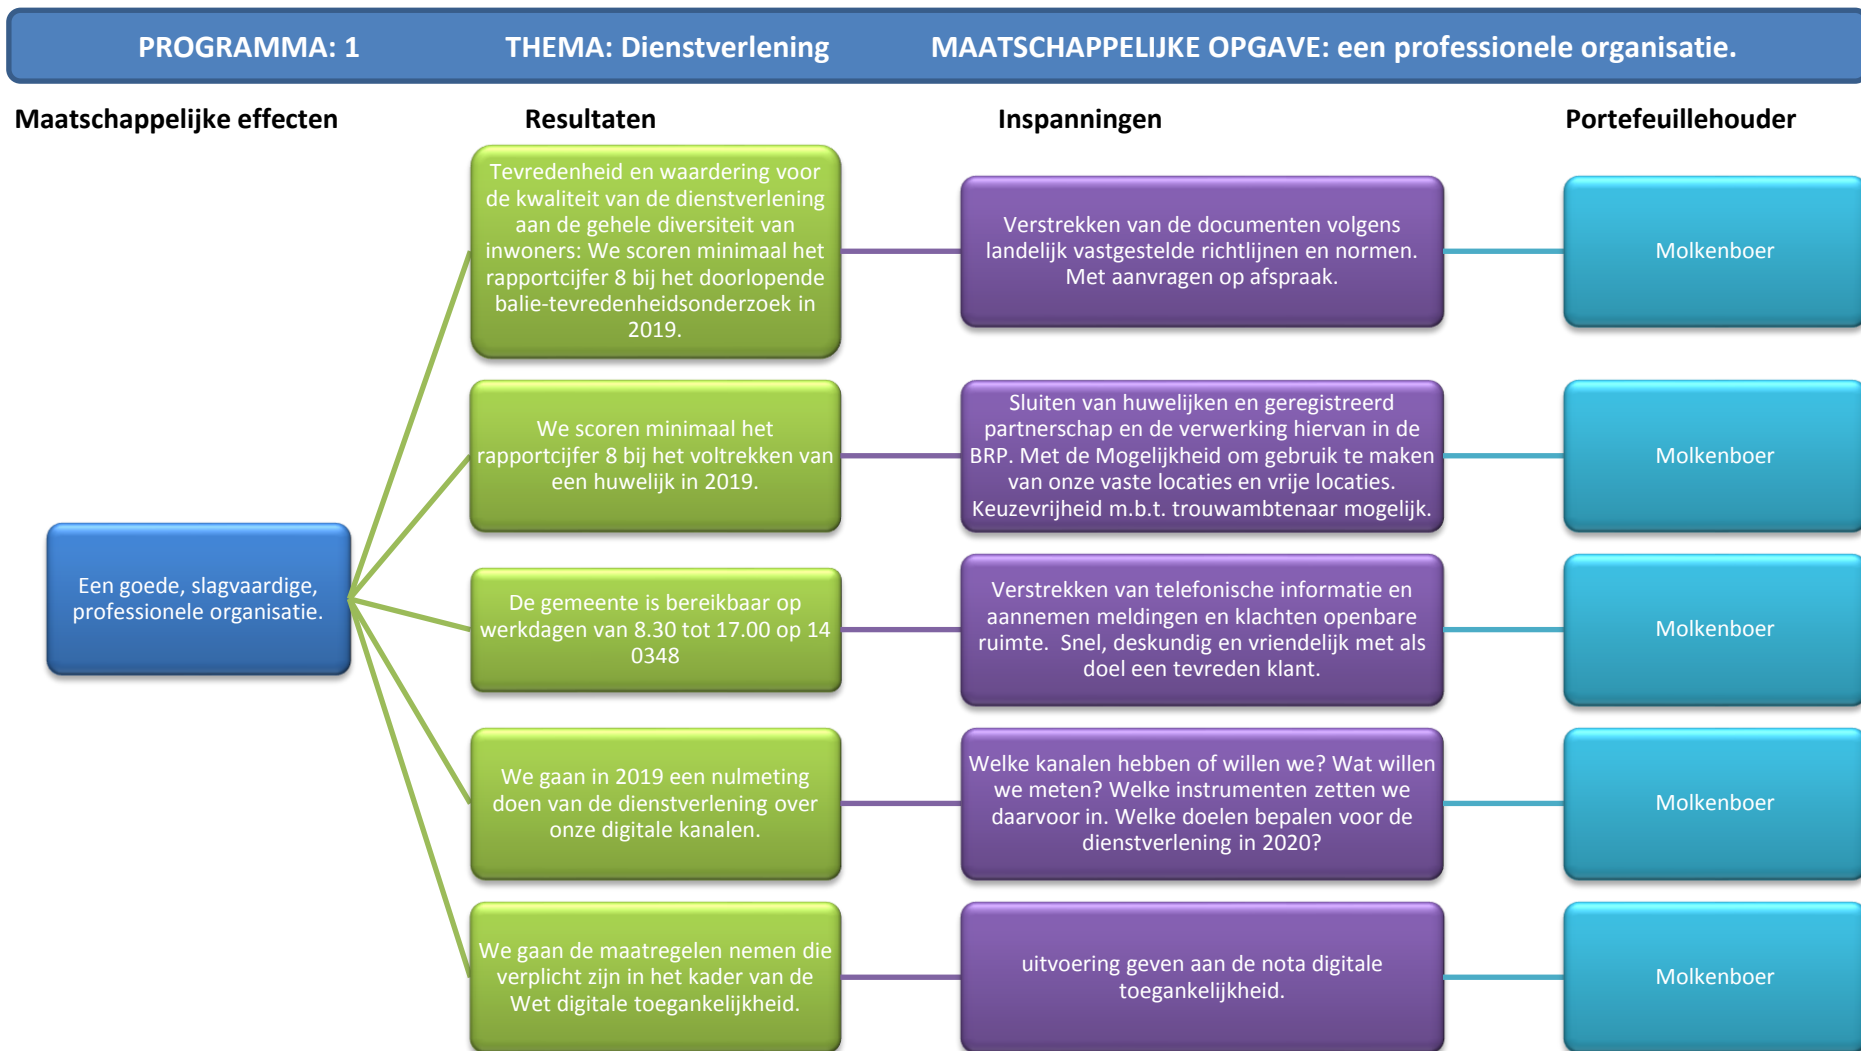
PROGRAMMA: 1 THEMA: Dienstverlening MAATSCHAPPELIJKE OPGAVE: een professionele organisatie.

Maatschappelijke effecten

Resultaten

Inspanningen

Portefeuillehouder

Een goede, slagvaardige, professionele organisatie.

Tevredenheid en waardering voor de kwaliteit van de dienstverlening aan de gehele diversiteit van inwoners: We scoren minimaal het rapportcijfer 8 bij het doorlopende balie-tevredenheidsonderzoek in 2019.

Verstrekken van de documenten volgens landelijk vastgestelde richtlijnen en normen. Met aanvragen op afspraak.

Molkenboer

We scoren minimaal het rapportcijfer 8 bij het voltrekken van een huwelijk in 2019.

Sluiten van huwelijken en geregistreerd partnerschap en de verwerking hiervan in de BRP. Met de Mogelijkheid om gebruik te maken van onze vaste locaties en vrije locaties. Keuzevrijheid m.b.t. trouwambtenaar mogelijk.

Molkenboer

De gemeente is bereikbaar op werkdagen van 8.30 tot 17.00 op 14 0348

Verstrekken van telefonische informatie en aannemen meldingen en klachten openbare ruimte. Snel, deskundig en vriendelijk met als doel een tevreden klant.

Molkenboer

We gaan in 2019 een nulmeting doen van de dienstverlening over onze digitale kanalen.

Welke kanalen hebben of willen we? Wat willen we meten? Welke instrumenten zetten we daarvoor in. Welke doelen bepalen voor de dienstverlening in 2020?

Molkenboer

We gaan de maatregelen nemen die verplicht zijn in het kader van de Wet digitale toegankelijkheid.

uitvoering geven aan de nota digitale toegankelijkheid.

Molkenboer